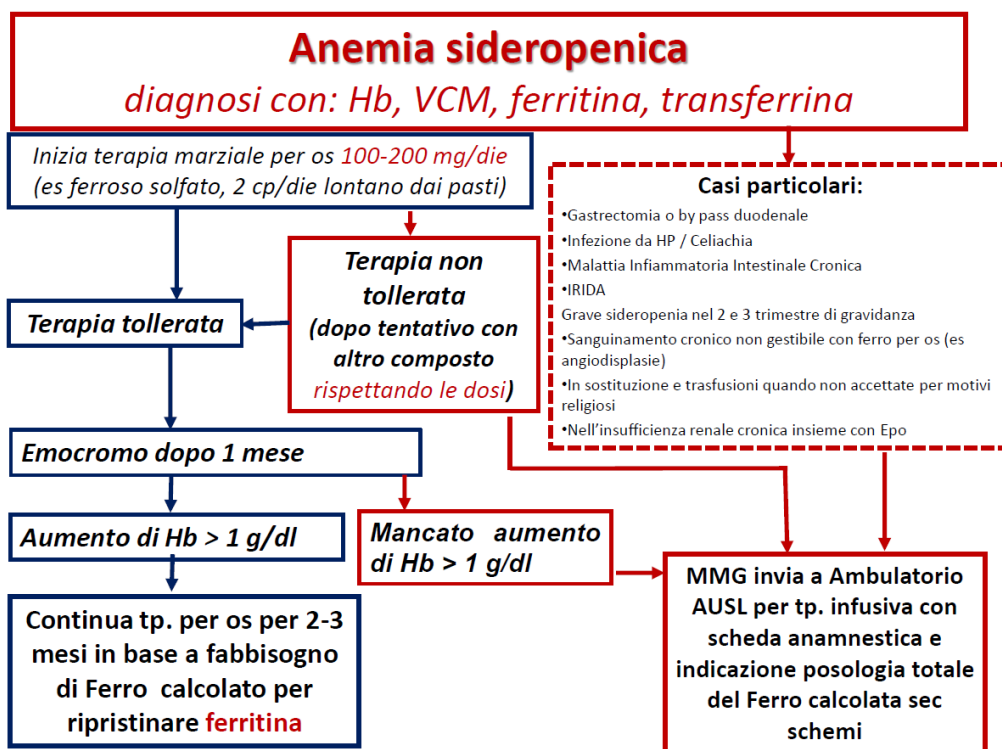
Anemia sideropenica
diagnosi con: Hb, VCM, ferritina, transferrina

Inizia terapia marziale per os 100-200 mg/die (es ferroso solfato, 2 cp/die lontano dai pasti)

Terapia non tollerata (dopo tentativo con altro composto rispettando le dosi)

Terapia tollerata

Emocromo dopo 1 mese

Aumento di Hb > 1 g/dl

Mancato aumento di Hb > 1 g/dl

Continua tp. per os per 2-3 mesi in base a fabbisogno di Ferro calcolato per ripristinare ferritina

Casi particolari:
•Gastrectomia o by pass duodenale
•Infezione da HP / Celiachia
•Malattia Infiammatoria Intestinale Cronica
•IRIDA
Grave sideropenia nel 2 e 3 trimestre di gravidanza
•Sanguinamento cronico non gestibile con ferro per os (es angiodisplasie)
•In sostituzione e trasfusioni quando non accettate per motivi religiosi
•Nell'insufficienza renale cronica insieme con Epo

MMG invia a Ambulatorio AUSL per tp. infusiva con scheda anamnestica e indicazione posologia totale del Ferro calcolata sec schemi